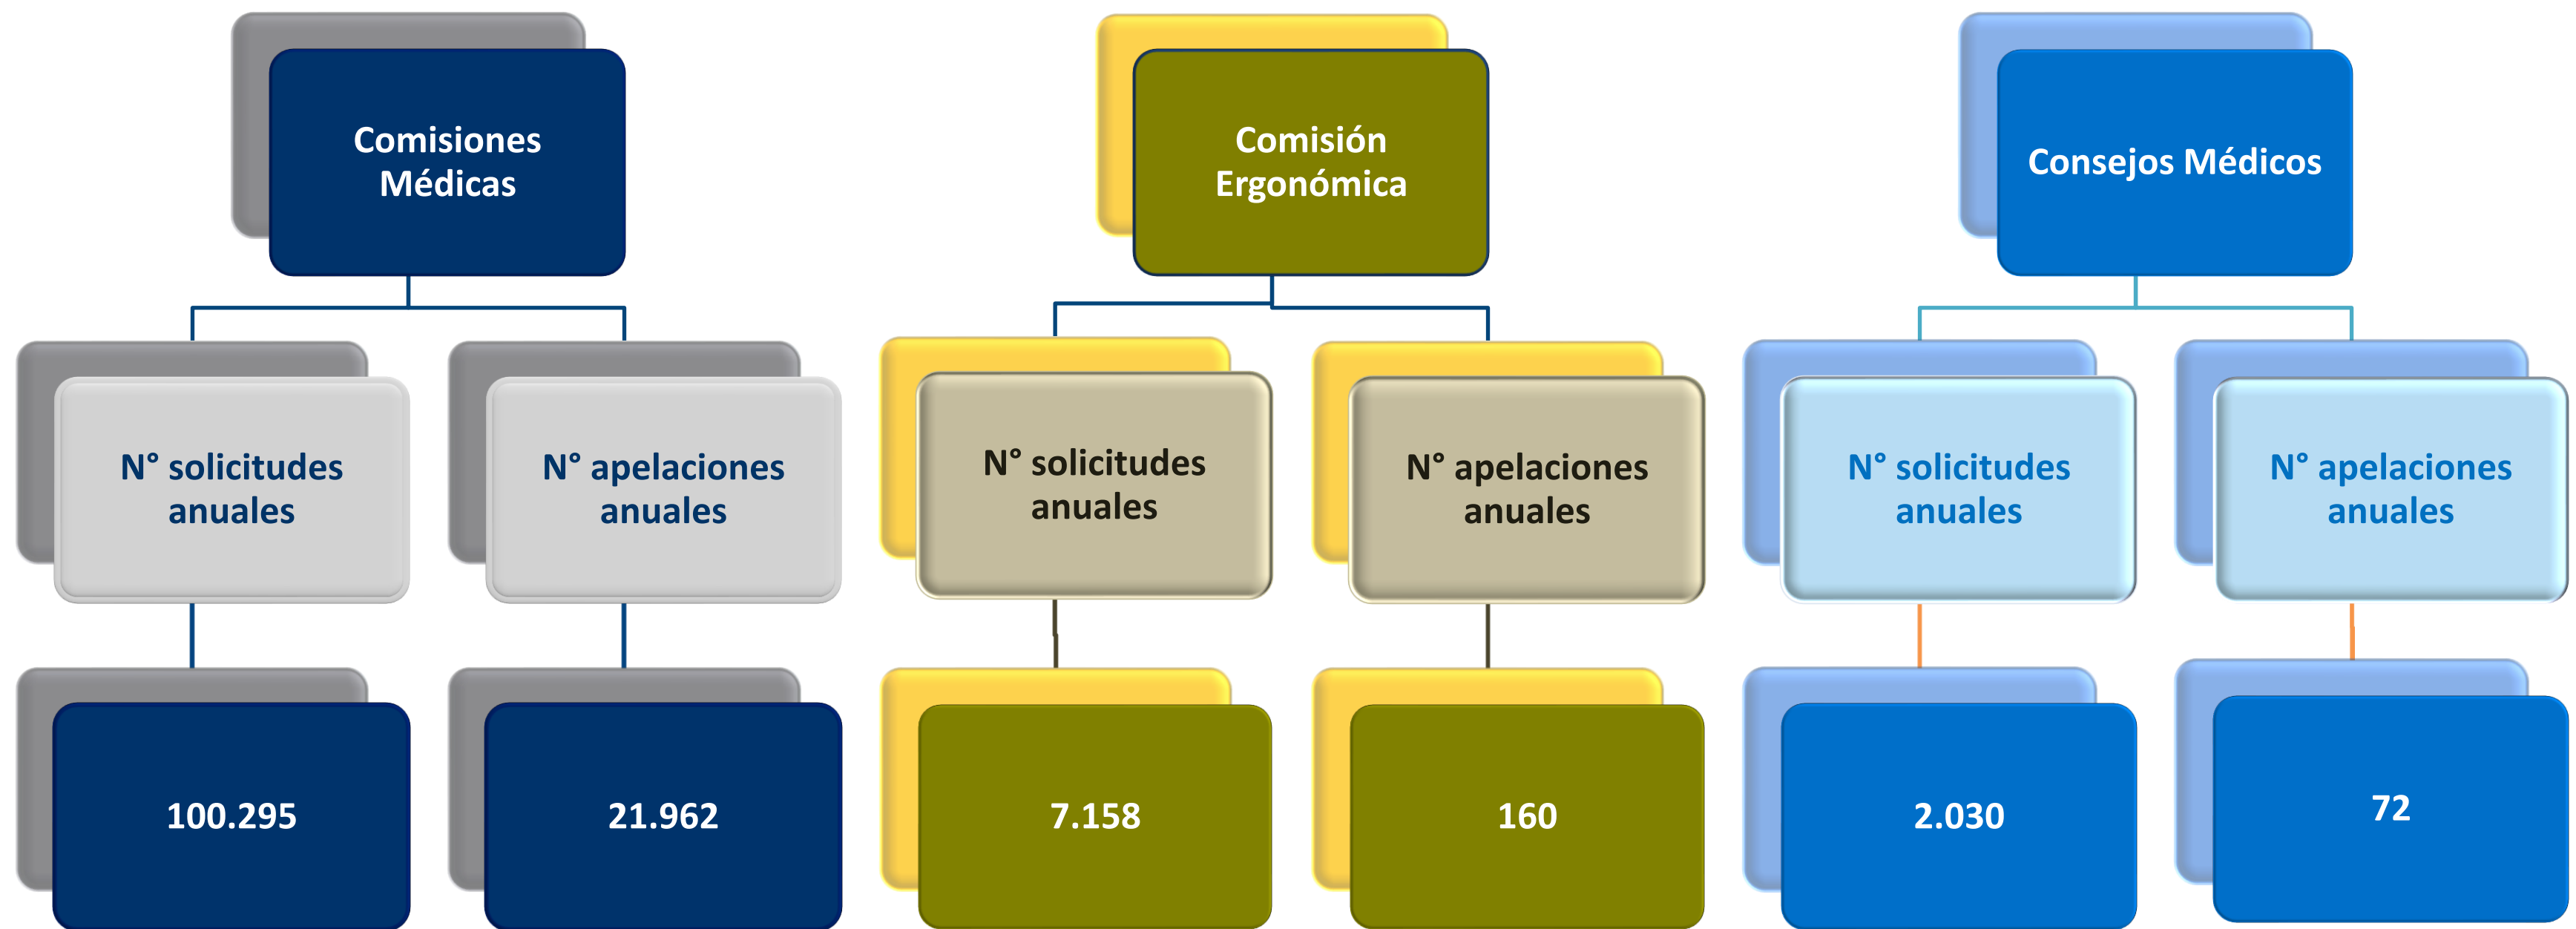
Comisiones Médicas

N° solicitudes anuales

100.295

N° apelaciones anuales

21.962

Comisión Ergonómica

N° solicitudes anuales

7.158

N° apelaciones anuales

160

Consejos Médicos

N° solicitudes anuales

2.030

N° apelaciones anuales

72